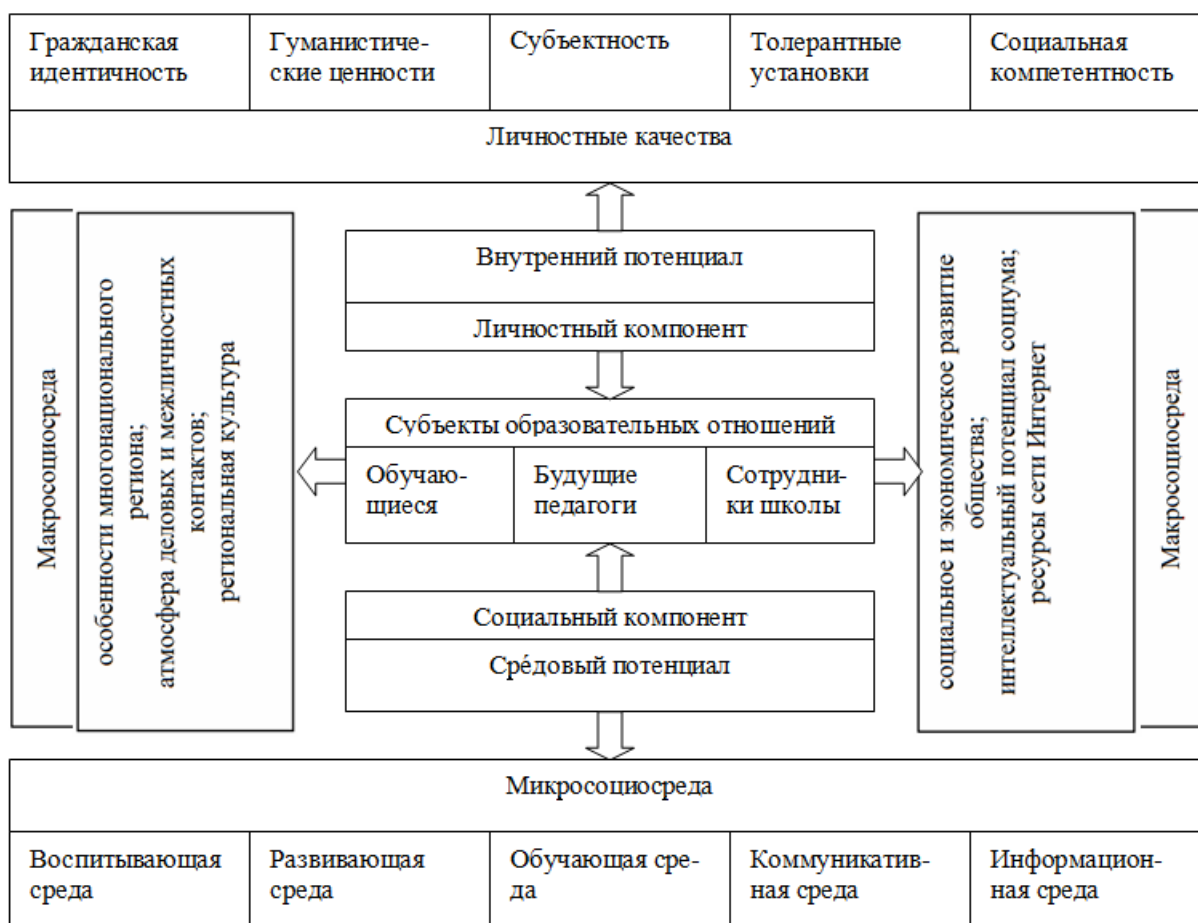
| Гражданская идентичность | Гуманистические ценности | Субъектность | Толерантные установки | Социальная компетентность |
|---|---|---|---|---|

Личностные качества

Макросоциосреда

особенности многонационального региона; атмосфера деловых и межличностных контактов; региональная культура

Внутренний потенциал

Личностный компонент

Субъекты образовательных отношений

| Обучающиеся | Будущие педагоги | Сотрудники школы |
|---|---|---|

Социальный компонент

Сре́довый потенциал

социальное и экономическое развитие общества; интеллектуальный потенциал социума; ресурсы сети Интернет

Макросоциосреда

Микросоциосреда

| Воспитывающая среда | Развивающая среда | Обучающая среда | Коммуникативная среда | Информационная среда |
|---|---|---|---|---|